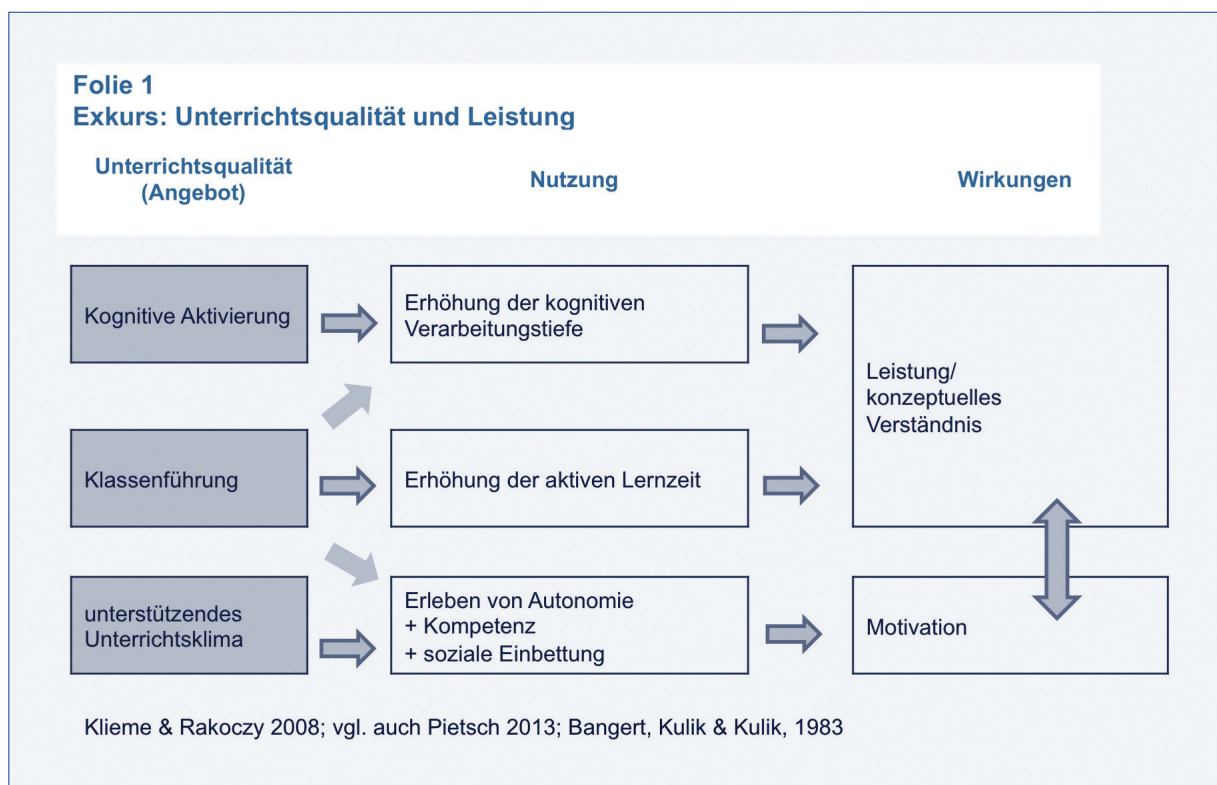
Folie 1
Exkurs: Unterrichtsqualität und Leistung

Unterrichtsqualität (Angebot)

Nutzung

Wirkungen

Kognitive Aktivierung

Erhöhung der kognitiven Verarbeitungstiefe

Leistung/ konzeptuelles Verständnis

Klassenführung

Erhöhung der aktiven Lernzeit

unterstützendes Unterrichtsklima

Erleben von Autonomie
+ Kompetenz
+ soziale Einbettung

Motivation

Klieme & Rakoczy 2008; vgl. auch Pietsch 2013; Bangert, Kulik & Kulik, 1983